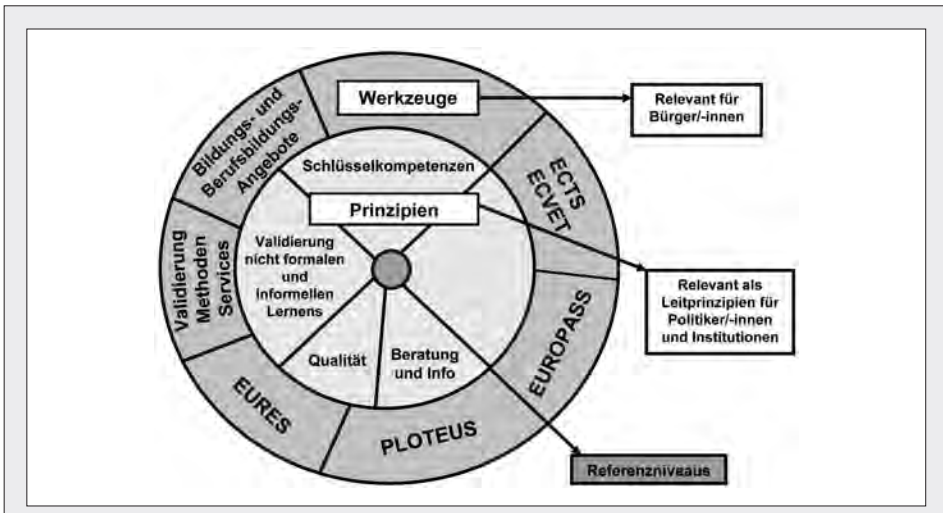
Werkzeuge

Relevant für Bürger/-innen

Bildungs- und Berufsbildungs-Angebote

Schlüsselkompetenzen

ECTS ECVET

Prinzipien

Validierung Methoden Services

Validierung nicht formalen und informellen Lernens

Relevant als Leitprinzipien für Politiker/-innen und Institutionen

EUROPASS

Qualität

Beratung und Info

EURES

PLOTEUS

Referenzniveaus